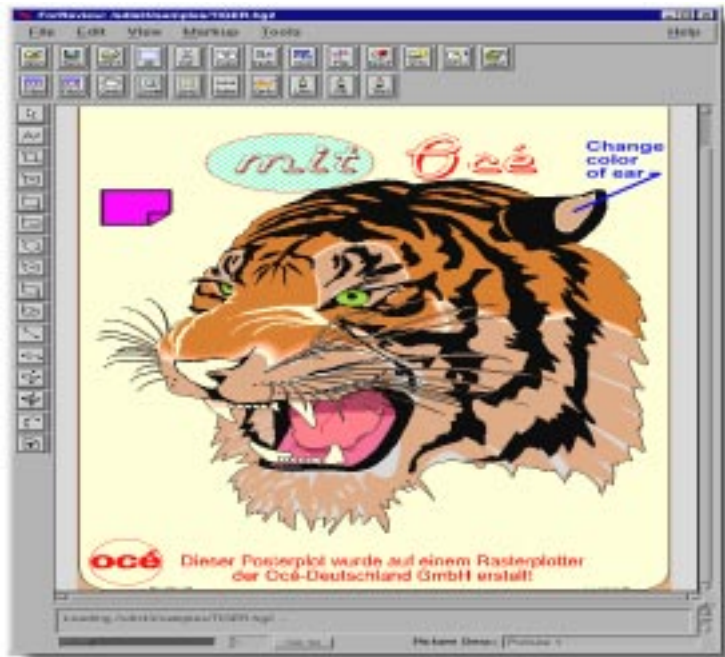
ForReview: /sdet/samples/TIGER.hpgl

File Edit View Markup Tools Help

mit Océ

Change color of ear

océ Dieser Posterplot wurde auf einem Rasterplotter der Océ-Deutschland GmbH erstellt!

Loading /sdet/samples/TIGER.hpgl

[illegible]

Picture Detail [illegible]